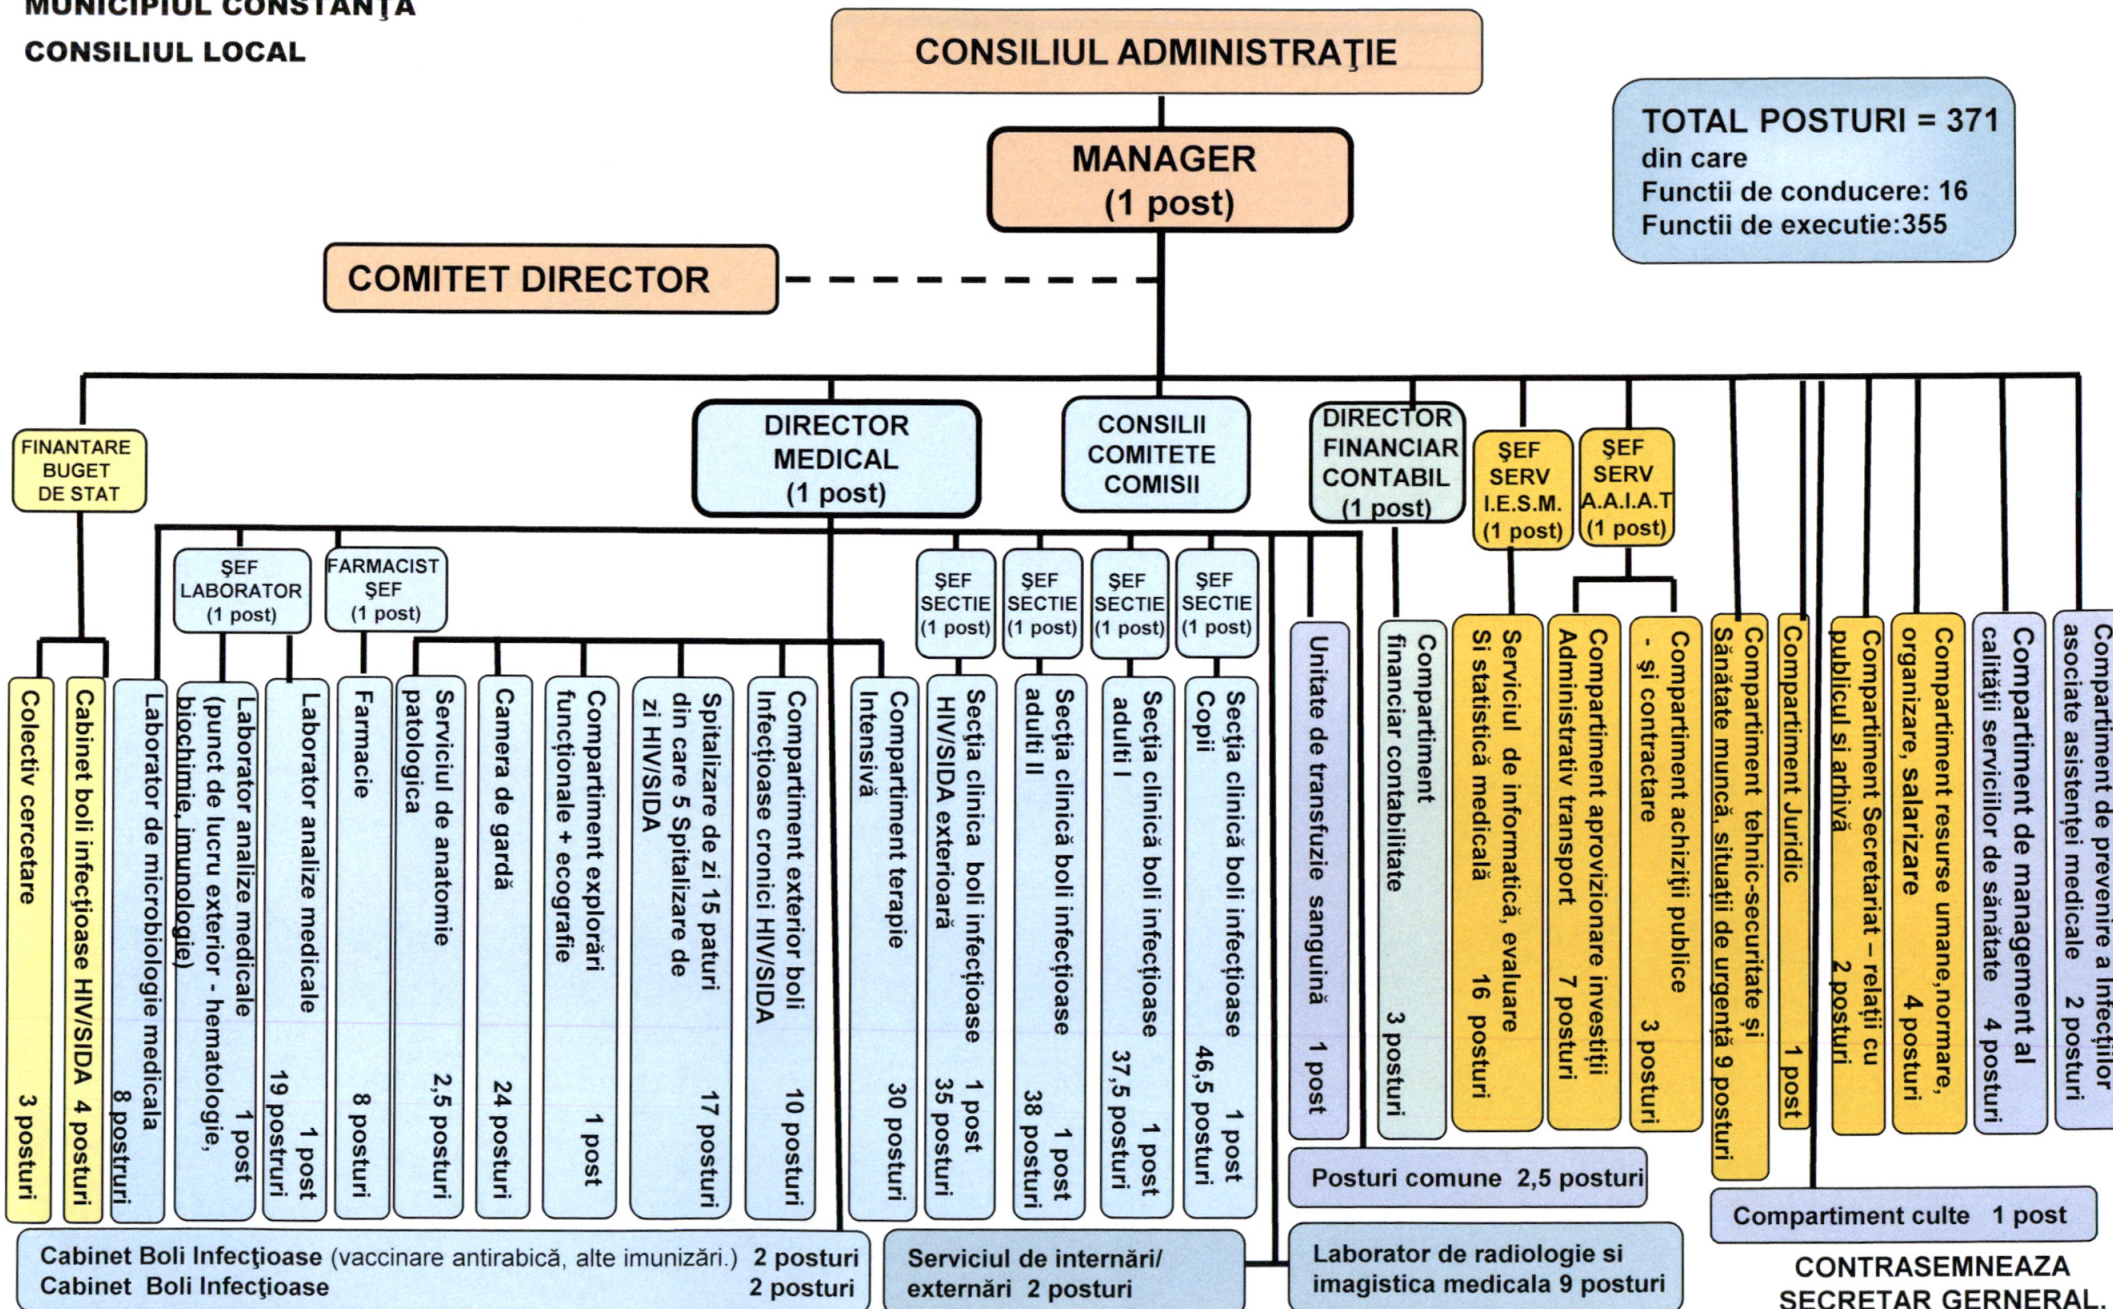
MUNICIPIUL CONSTANŢA
CONSILIUL LOCAL

CONSILIUL ADMINISTRAŢIE

MANAGER
(1 post)

TOTAL POSTURI = 371
din care
Functii de conducere: 16
Functii de executie:355

COMITET DIRECTOR

FINANTARE BUGET DE STAT

DIRECTOR MEDICAL (1 post)

CONSILII COMITETE COMISII

DIRECTOR FINANCIAR CONTABIL (1 post)

ŞEF SERV I.E.S.M. (1 post)

ŞEF SERV A.A.I.A.T (1 post)

ŞEF LABORATOR (1 post)

FARMACIST ŞEF (1 post)

ŞEF SECTIE (1 post)

ŞEF SECTIE (1 post)

ŞEF SECTIE (1 post)

ŞEF SECTIE (1 post)

Colectiv cercetare 3 posturi

Cabinet boli infecţioase HIV/SIDA 4 posturi

Laborator de microbiologie medicala 8 posturi

Laborator analize medicale (punct de lucru exterior - hematologie, biochimie, imunologie) 1 post

Laborator analize medicale 1 post 19 posturi

Farmacie 8 posturi

Serviciul de anatomie patologica 2,5 posturi

Camera de gardă 24 posturi

Compartiment explorări funcţionale + ecografie 1 post

Spitalizare de zi 15 paturi din care 5 Spitalizare de zi HIV/SIDA 17 posturi

Compartiment exterior boli infecţioase cronici HIV/SIDA 10 posturi

Compartiment terapie intensivă 30 posturi

Secţia clinica boli infecţioase HIV/SIDA exterioară 1 post 35 posturi

Secţia clinică boli infecţioase adulti II 1 post 38 posturi

Secţia clinică boli infecţioase adulti I 1 post 37,5 posturi

Secţia clinică boli infecţioase Copii 1 post 46,5 posturi

Unitate de transfuzie sanguină 1 post

Compartiment financiar contabilitate 3 posturi

Serviciul de informatică, evaluare Si statistică medicală 16 posturi

Compartiment aprovizionare investiţii Administrativ transport 7 posturi

Compartiment achiziţii publice - şi contractare 3 posturi

Compartiment tehnic-securitate şi Sănătate muncă, situaţii de urgenţă 9 posturi

Compartiment Juridic 1 post

Compartiment Secretariat – relaţii cu publicul si arhivă 2 posturi

Compartiment resurse umane,normare, organizare, salarizare 4 posturi

Compartiment de management al calităţii serviciilor de sănătate 4 posturi

Compartiment de prevenire a infecţiilor asociate asistenţei medicale 2 posturi

Posturi comune 2,5 posturi

Compartiment culte 1 post

Cabinet Boli Infecţioase (vaccinare antirabică, alte imunizări.) 2 posturi
Cabinet Boli Infecţioase 2 posturi

Serviciul de internări/ externări 2 posturi

Laborator de radiologie si imagistica medicala 9 posturi

CONTRASEMNEAZA
SECRETAR GERNERAL,